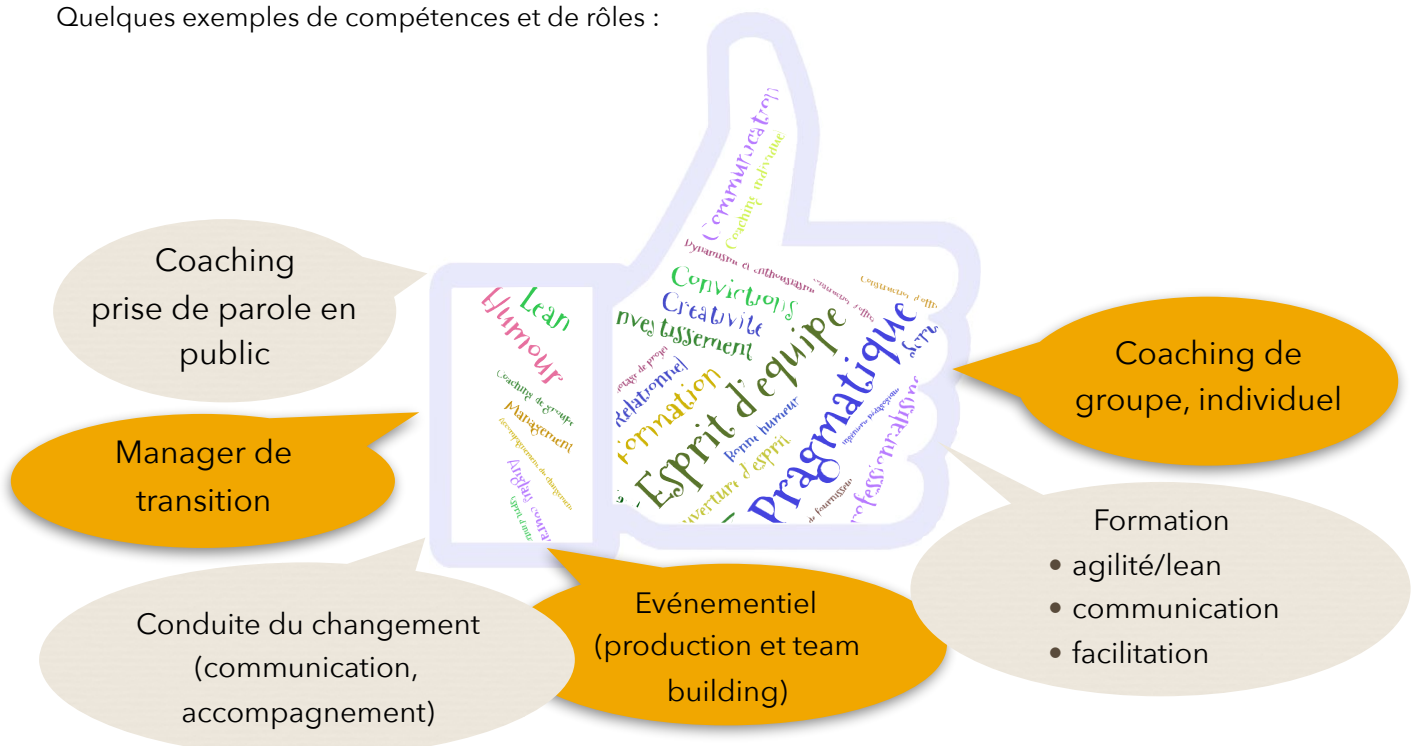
Quelques exemples de compétences et de rôles :

Coaching prise de parole en public

Manager de transition

Conduite du changement (communication, accompagnement)

Evénementiel (production et team building)

Coaching de groupe, individuel

Formation
• agilité/lean
• communication
• facilitation

Lean
Humour
Coaching de groupe
Management
accompagnement du changement
Anglais
Esprit d'analyse
Communication
Coaching individuel
Dynamisme et enthousiasme
Convictions
Créativité
Investissement
Relationnel
Formation
Esprit d'équipe
Bonne humeur
Ouverture d'esprit
Pragmatique
Professionnalisme
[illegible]